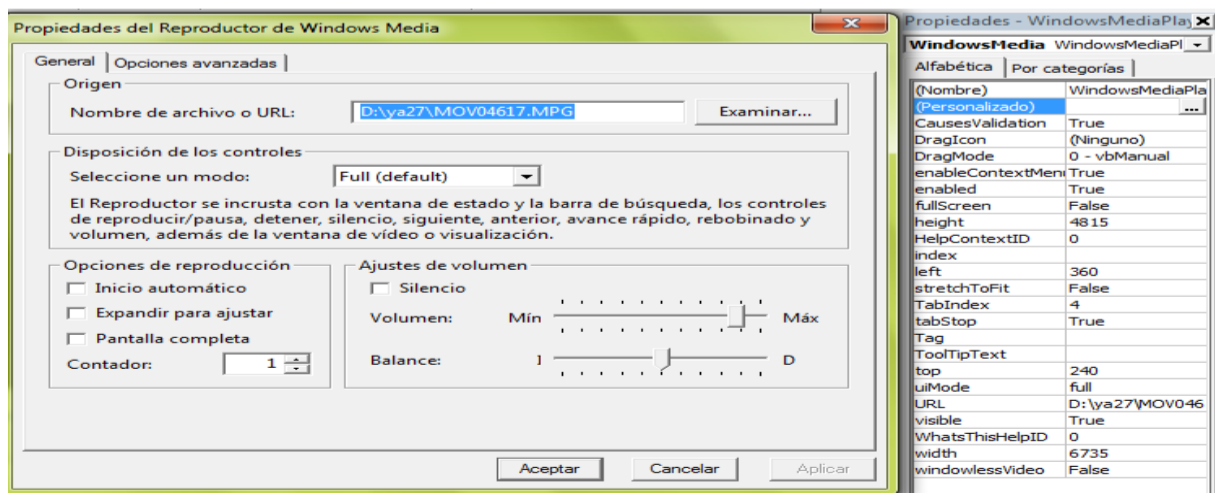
Propiedades del Reproductor de Windows Media

General | Opciones avanzadas

Origen

Nombre de archivo o URL: D:\ya27\MOV04617.MPG Examinar...

Disposición de los controles

Seleccione un modo: Full (default)

El Reproductor se incrusta con la ventana de estado y la barra de búsqueda, los controles de reproducir/pausa, detener, silencio, siguiente, anterior, avance rápido, rebobinado y volumen, además de la ventana de vídeo o visualización.

Opciones de reproducción

Inicio automático

Expandir para ajustar

Pantalla completa

Contador: 1

Ajustes de volumen

Silencio

Volumen: Mín Máx

Balance: I D

Aceptar Cancelar Aplicar

Propiedades - WindowsMediaPlay

WindowsMedia WindowsMediaPl

Alfabética | Por categorías

| | |
|---|---|
| (Nombre) | WindowsMediaPla |
| (Personalizado) | ... |
| CausesValidation | True |
| DragIcon | (Ninguno) |
| DragMode | 0 - vbManual |
| enableContextMen | True |
| enabled | True |
| fullScreen | False |
| height | 4815 |
| HelpContextID | 0 |
| index | |
| left | 360 |
| stretchToFit | False |
| TabIndex | 4 |
| tabStop | True |
| Tag | |
| ToolTipText | |
| top | 240 |
| uiMode | full |
| URL | D:\ya27\MOV046 |
| visible | True |
| WhatsThisHelpID | 0 |
| width | 6735 |
| windowlessVideo | False |